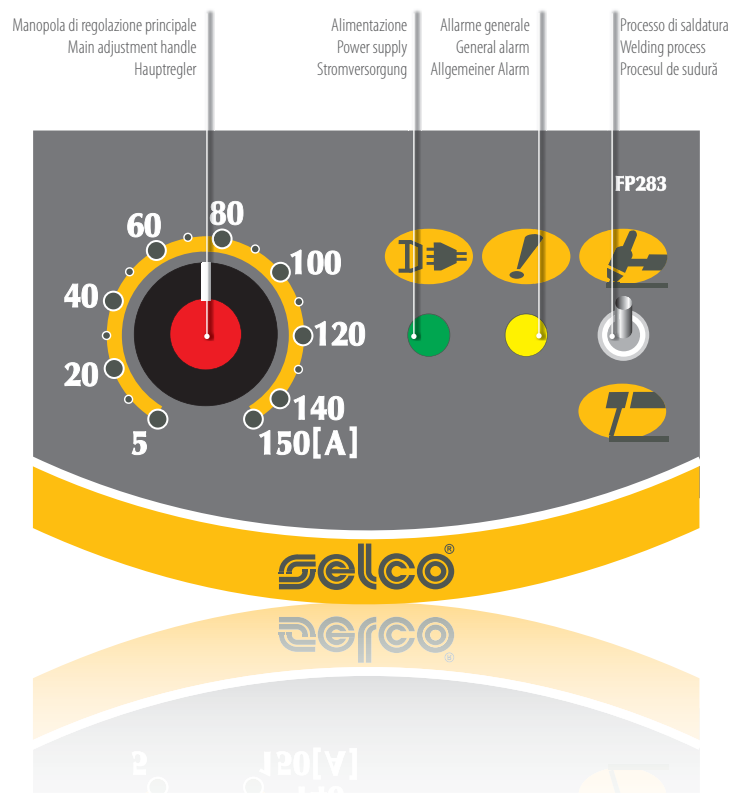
Manopola di regolazione principale
Main adjustment handle
Hauptregler

Alimentazione
Power supply
Stromversorgung

Allarme generale
General alarm
Allgemeiner Alarm

Processo di saldatura
Welding process
Procesul de sudură

FP283

60
80
100
40
120
20
140
5
150[A]

selco®